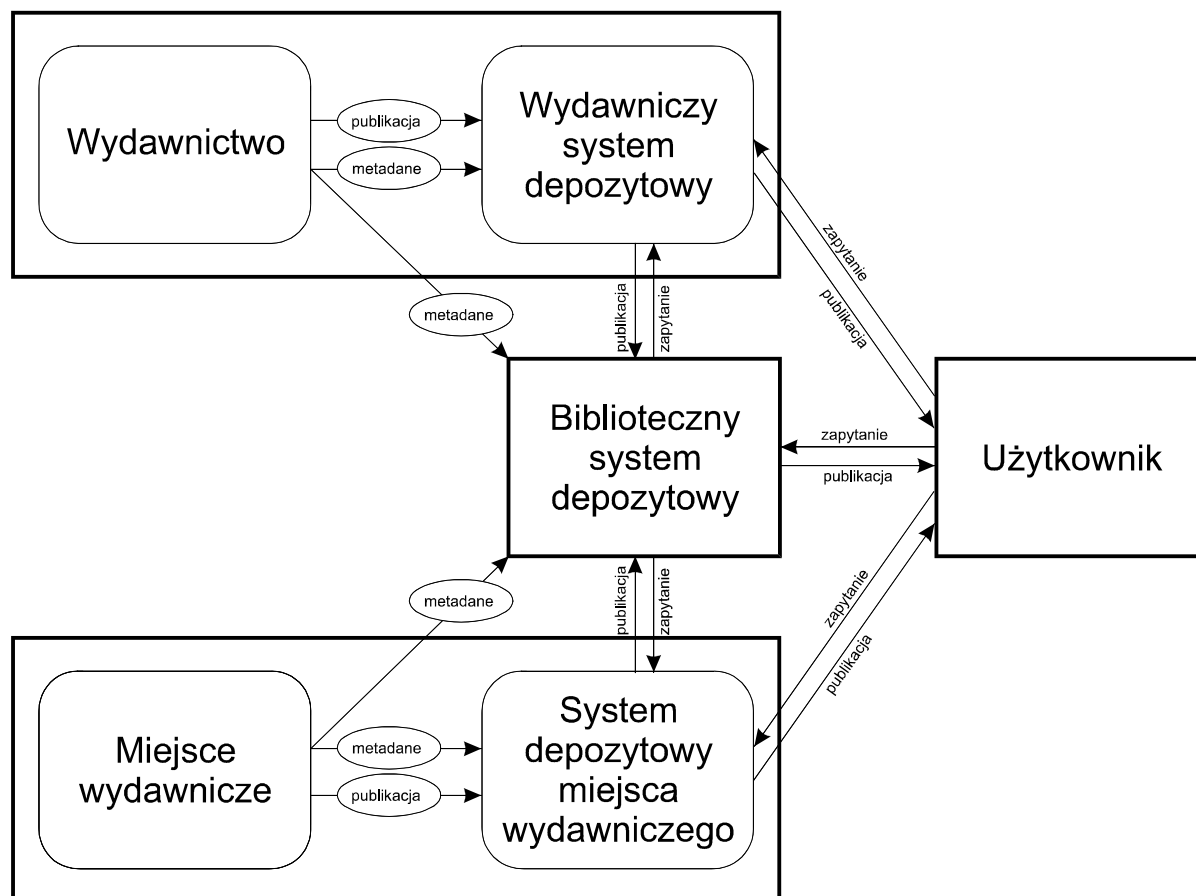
Wydawnictwo

publikacja

metadane

Wydawniczy system depozytowy

zapytanie

publikacja

metadane

publikacja

zapytanie

Biblioteczny system depozytowy

zapytanie

publikacja

Użytkownik

metadane

publikacja

zapytanie

zapytanie

publikacja

Miejsce wydawnicze

metadane

publikacja

System depozytowy miejsca wydawniczego